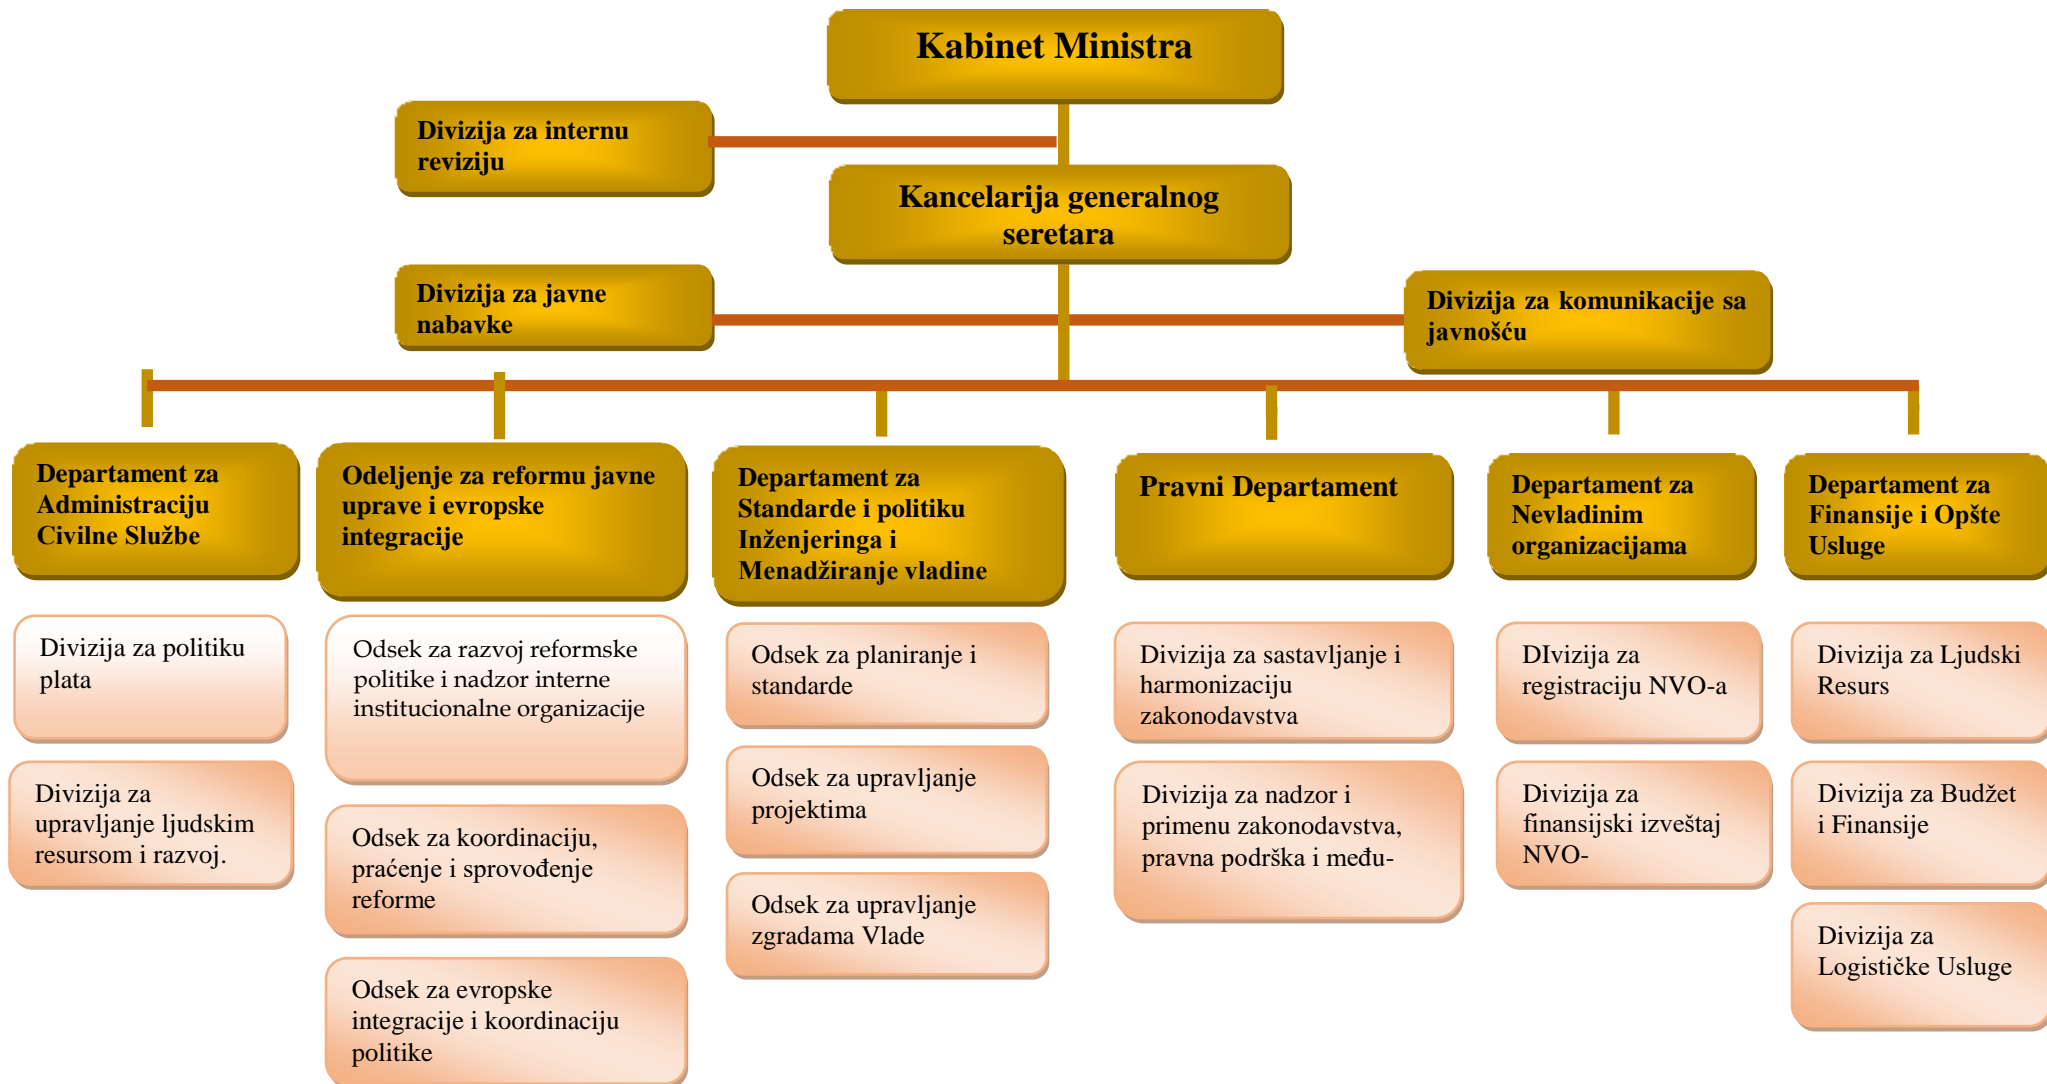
Kabinet Ministra

Divizija za internu reviziju

Kancelarija generalnog seretara

Divizija za javne nabavke

Divizija za komunikacije sa javnošću

Departament za Administraciju Civilne Službe

Divizija za politiku plata

Divizija za upravljanje ljudskim resursom i razvoj.

Odeljenje za reformu javne uprave i evropske integracije

Odsek za razvoj reformske politike i nadzor interne institucionalne organizacije

Odsek za koordinaciju, praćenje i sprovođenje reforme

Odsek za evropske integracije i koordinaciju politike

Departament za Standarde i politiku Inženjeringa i Menadžiranje vladine

Odsek za planiranje i standarde

Odsek za upravljanje projektima

Odsek za upravljanje zgradama Vlade

Pravni Departament

Divizija za sastavljanje i harmonizaciju zakonodavstva

Divizija za nadzor i primenu zakonodavstva, pravna podrška i među-

Departament za Nevladinim organizacijama

DIvizija za registraciju NVO-a

Divizija za finansijski izveštaj NVO-

Departament za Finansije i Opšte Usluge

Divizija za Ljudski Resurs

Divizija za Budžet i Finansije

Divizija za Logističke Usluge